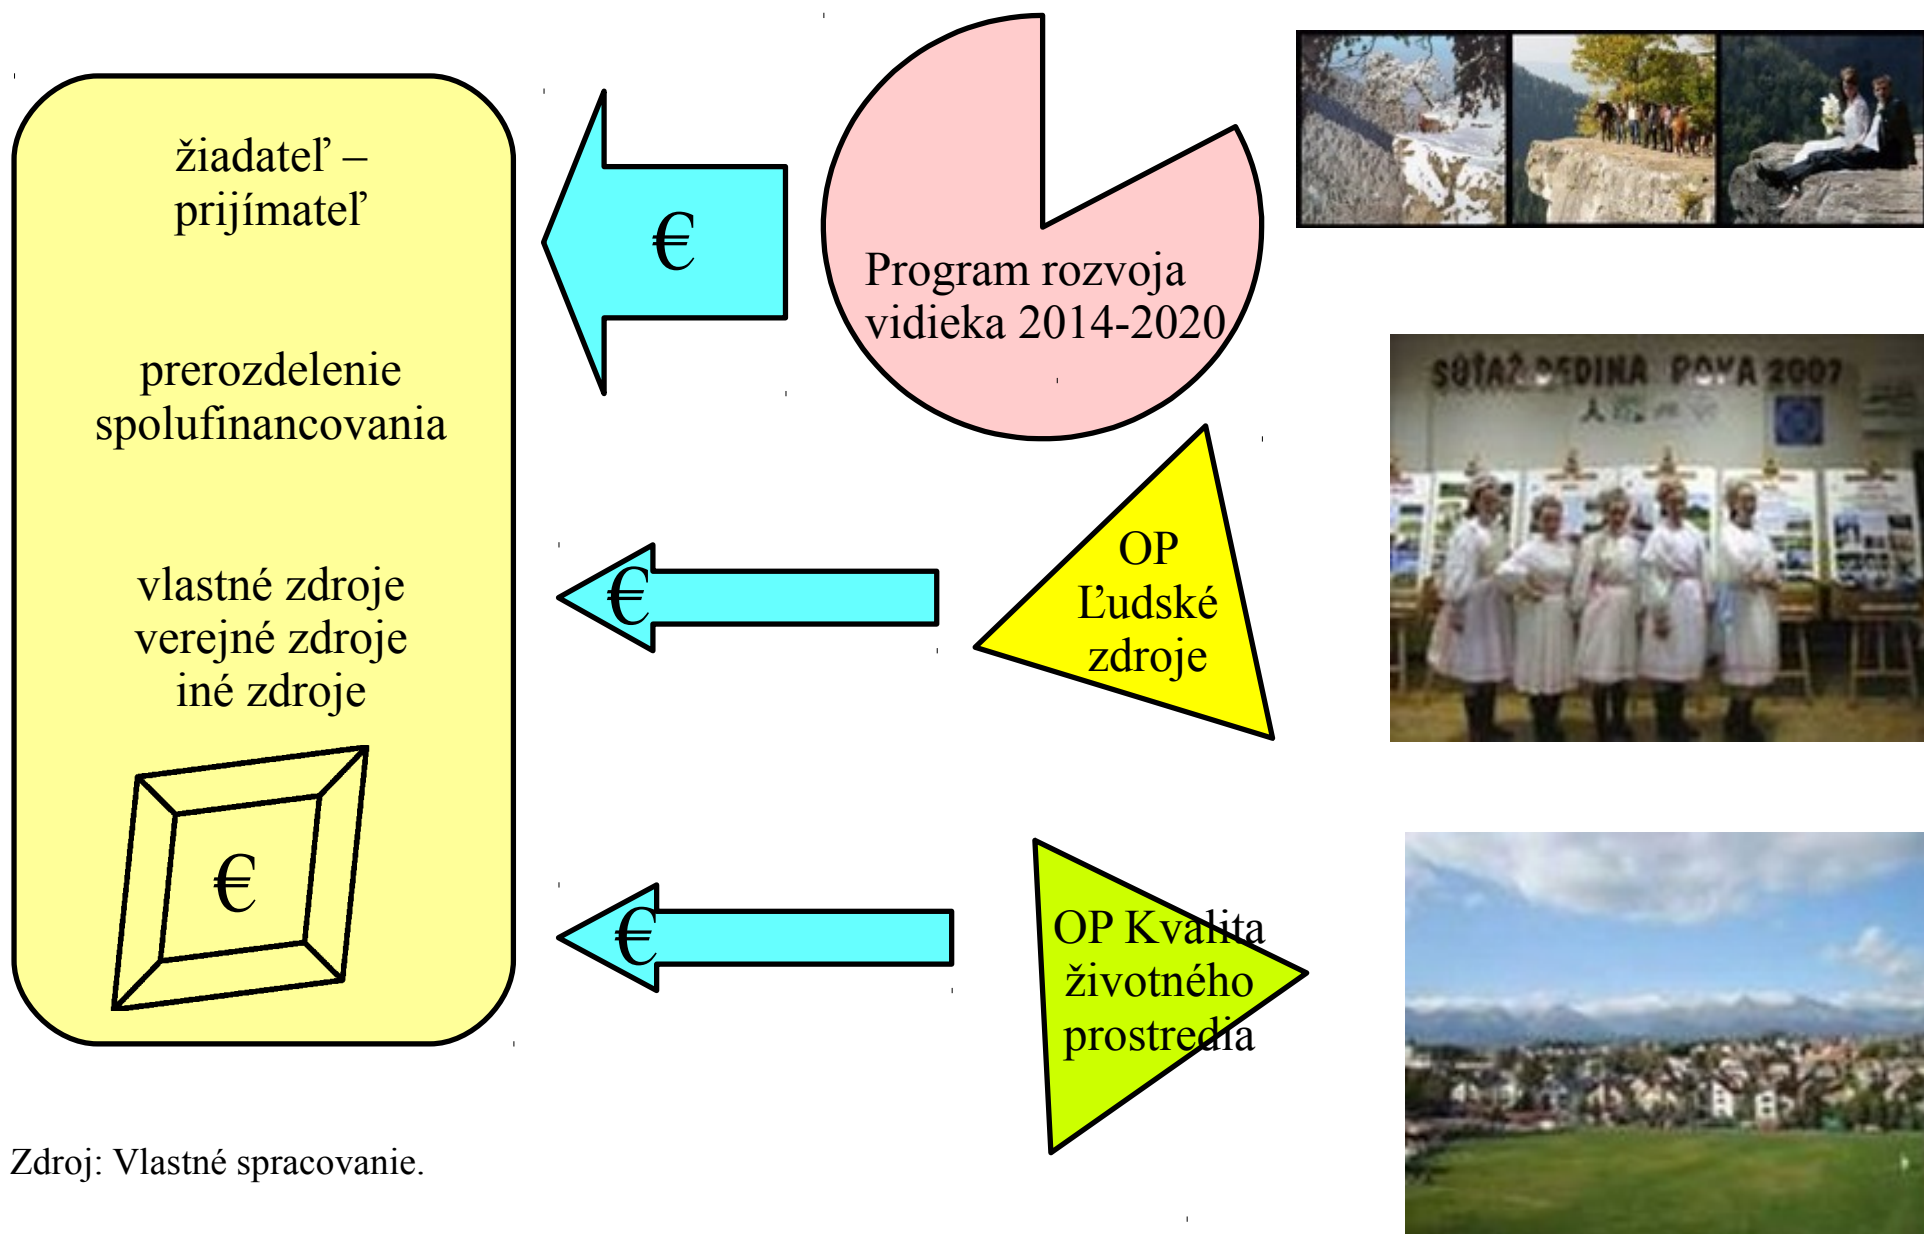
žiadateľ – prijímateľ

prerozdelenie spolufinancovania

vlastné zdroje
verejné zdroje
iné zdroje

€

€

Program rozvoja vidieka 2014-2020

€

OP Ľudské zdroje

€

OP Kvalita životného prostredia

SÚŤAŽ DEDINA ROKA 2007

Zdroj: Vlastné spracovanie.